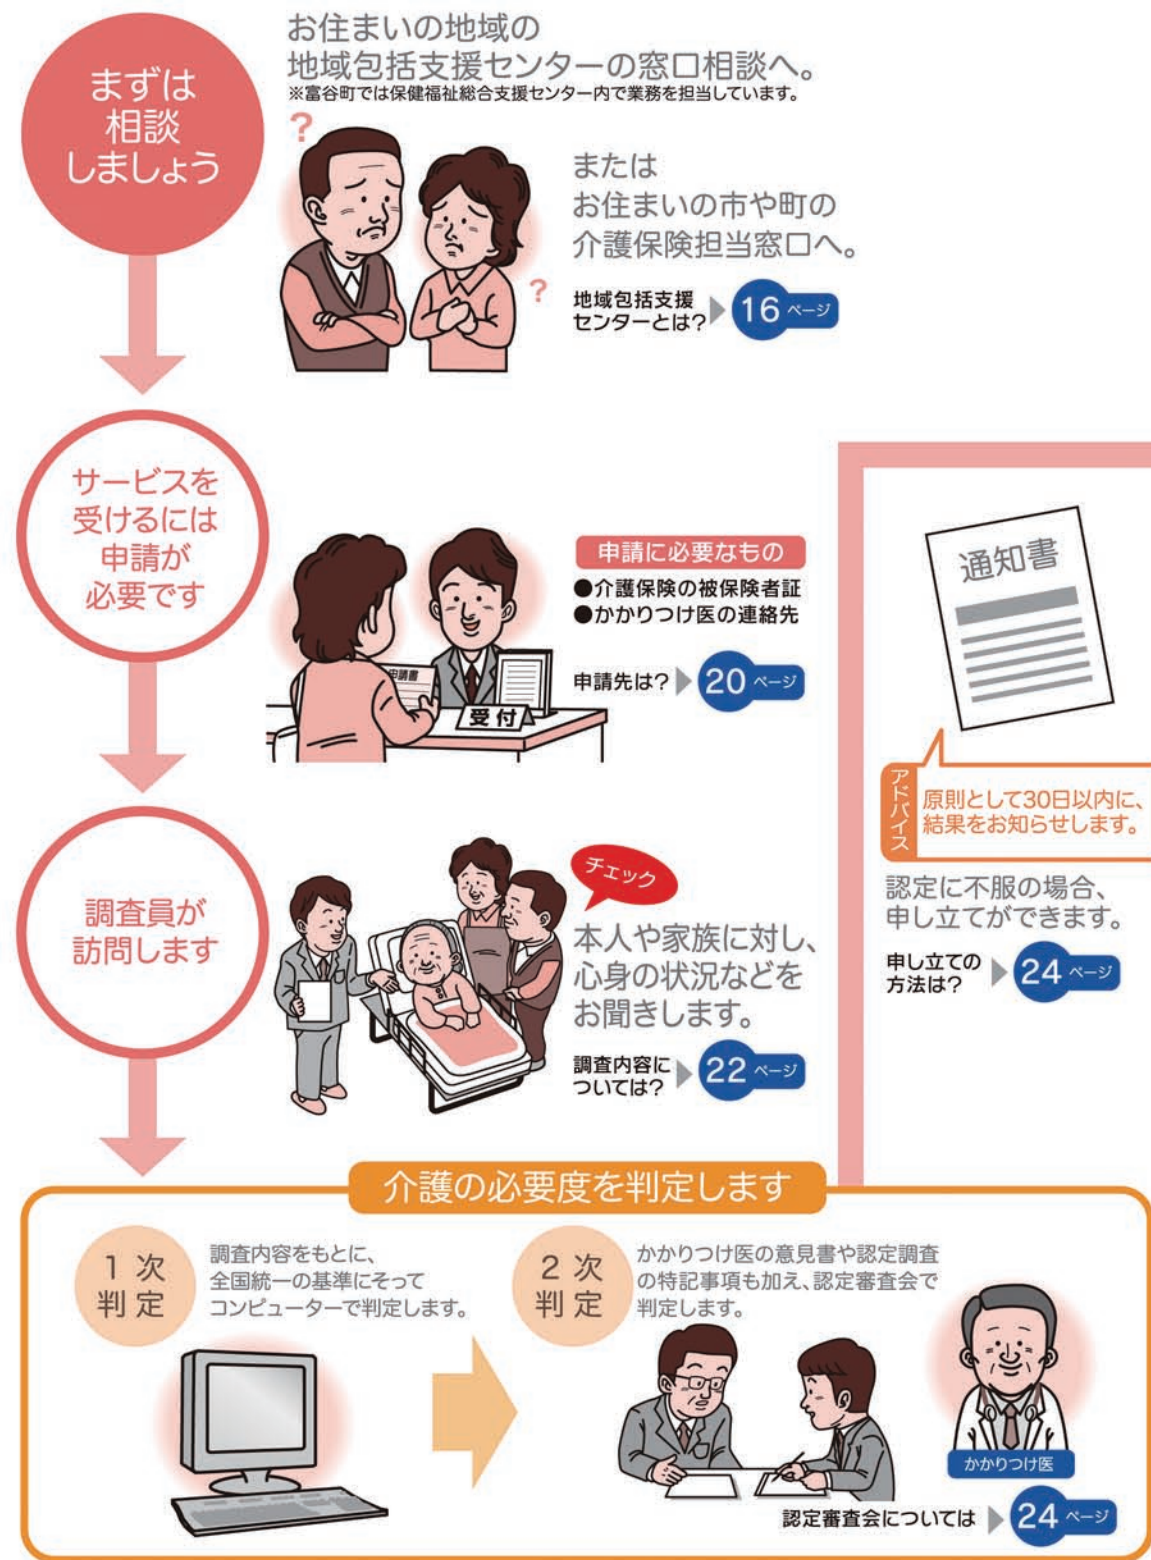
まずは相談しましょう

お住まいの地域の
地域包括支援センターの窓口相談へ。
※富谷町では保健福祉総合支援センター内で業務を担当しています。

または
お住まいの市や町の
介護保険担当窓口へ。

地域包括支援センターとは？ 16 ページ

サービスを受けるには申請が必要です

申請書
受付

申請に必要なもの
●介護保険の被保険者証
●かかりつけ医の連絡先

申請先は？ 20 ページ

調査員が訪問します

チェック
本人や家族に対し、心身の状況などをお聞きします。

調査内容については？ 22 ページ

通知書

アドバイス
原則として30日以内に、結果をお知らせします。

認定に不服の場合、申し立てができます。

申し立ての方法は？ 24 ページ

介護の必要度を判定します

1次判定
調査内容をもとに、全国統一の基準にそって コンピューターで判定します。

2次判定
かかりつけ医の意見書や認定調査の特記事項も加え、認定審査会で判定します。

かかりつけ医

認定審査会については 24 ページ